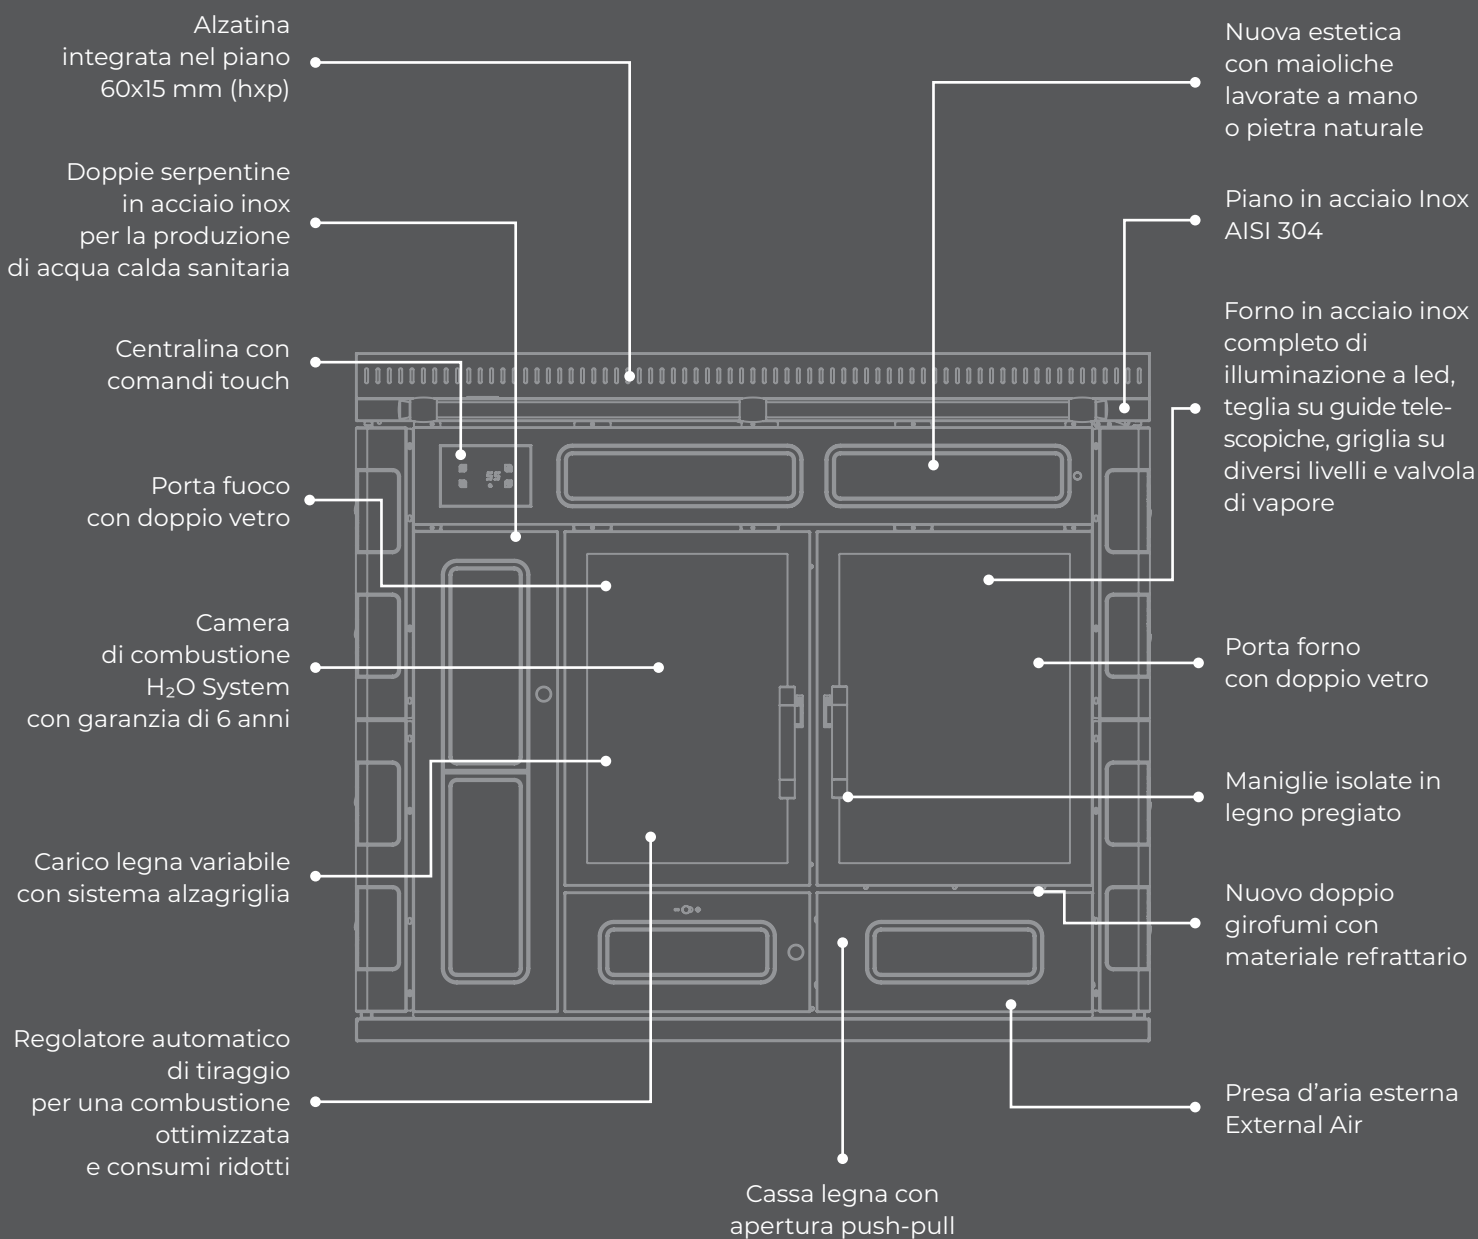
Alzatina integrata nel piano 60x15 mm (hxp)

Doppie serpentine in acciaio inox per la produzione di acqua calda sanitaria

Centralina con comandi touch

Porta fuoco con doppio vetro

Camera di combustione $H_2O$ System con garanzia di 6 anni

Carico legna variabile con sistema alzagriglia

Regolatore automatico di tiraggio per una combustione ottimizzata e consumi ridotti

Nuova estetica con maioliche lavorate a mano o pietra naturale

Piano in acciaio Inox AISI 304

Forno in acciaio inox completo di illuminazione a led, teglia su guide telescopiche, griglia su diversi livelli e valvola di vapore

Porta forno con doppio vetro

Maniglie isolate in legno pregiato

Nuovo doppio girofumi con materiale refrattario

Presa d’aria esterna External Air

Cassa legna con apertura push-pull